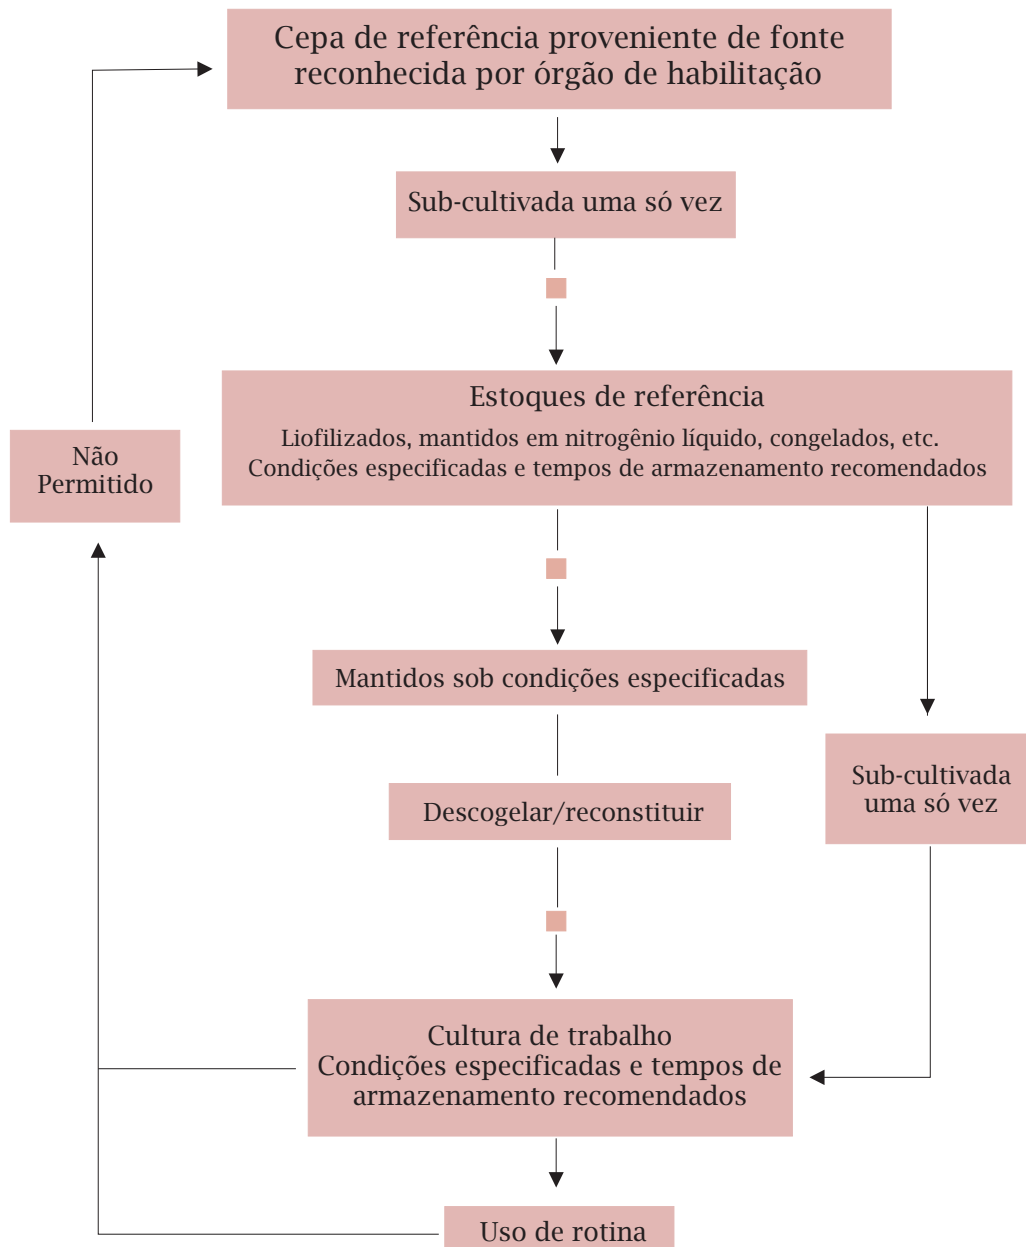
Cepa de referência proveniente de fonte reconhecida por órgão de habilitação

Sub-cultivada uma só vez

Estoques de referência

Liofilizados, mantidos em nitrogênio líquido, congelados, etc.
Condições especificadas e tempos de armazenamento recomendados

Não Permitido

Mantidos sob condições especificadas

Descogelar/reconstituir

Sub-cultivada uma só vez

Cultura de trabalho
Condições especificadas e tempos de armazenamento recomendados

Uso de rotina